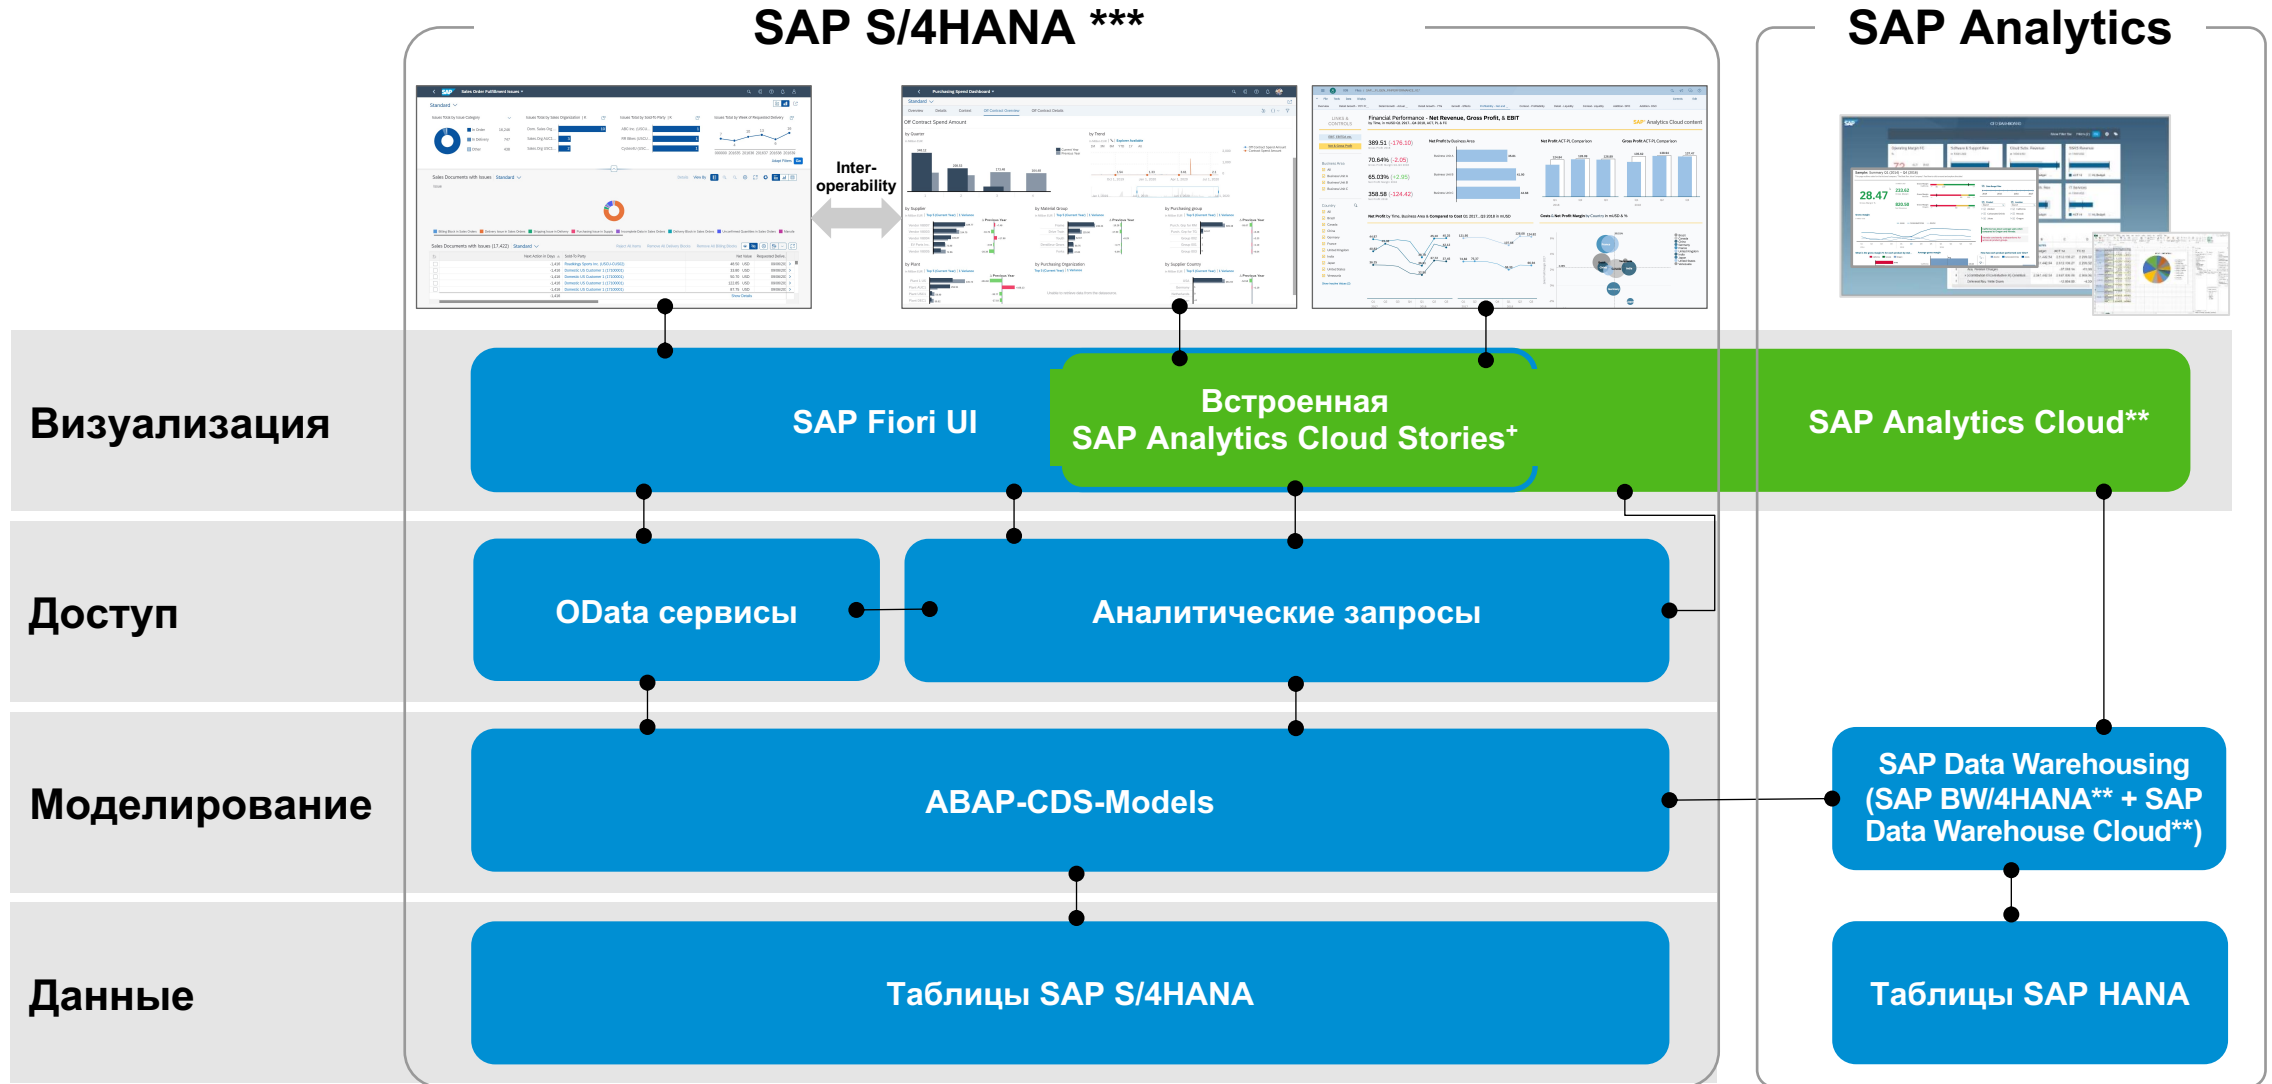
SAP S/4HANA ***

SAP Analytics

Inter-operability

Визуализация

SAP Fiori UI

Встроенная SAP Analytics Cloud Stories⁺

SAP Analytics Cloud**

Доступ

OData сервисы

Аналитические запросы

Моделирование

ABAP-CDS-Models

SAP Data Warehousing (SAP BW/4HANA** + SAP Data Warehouse Cloud**)

Данные

Таблицы SAP S/4HANA

Таблицы SAP HANA